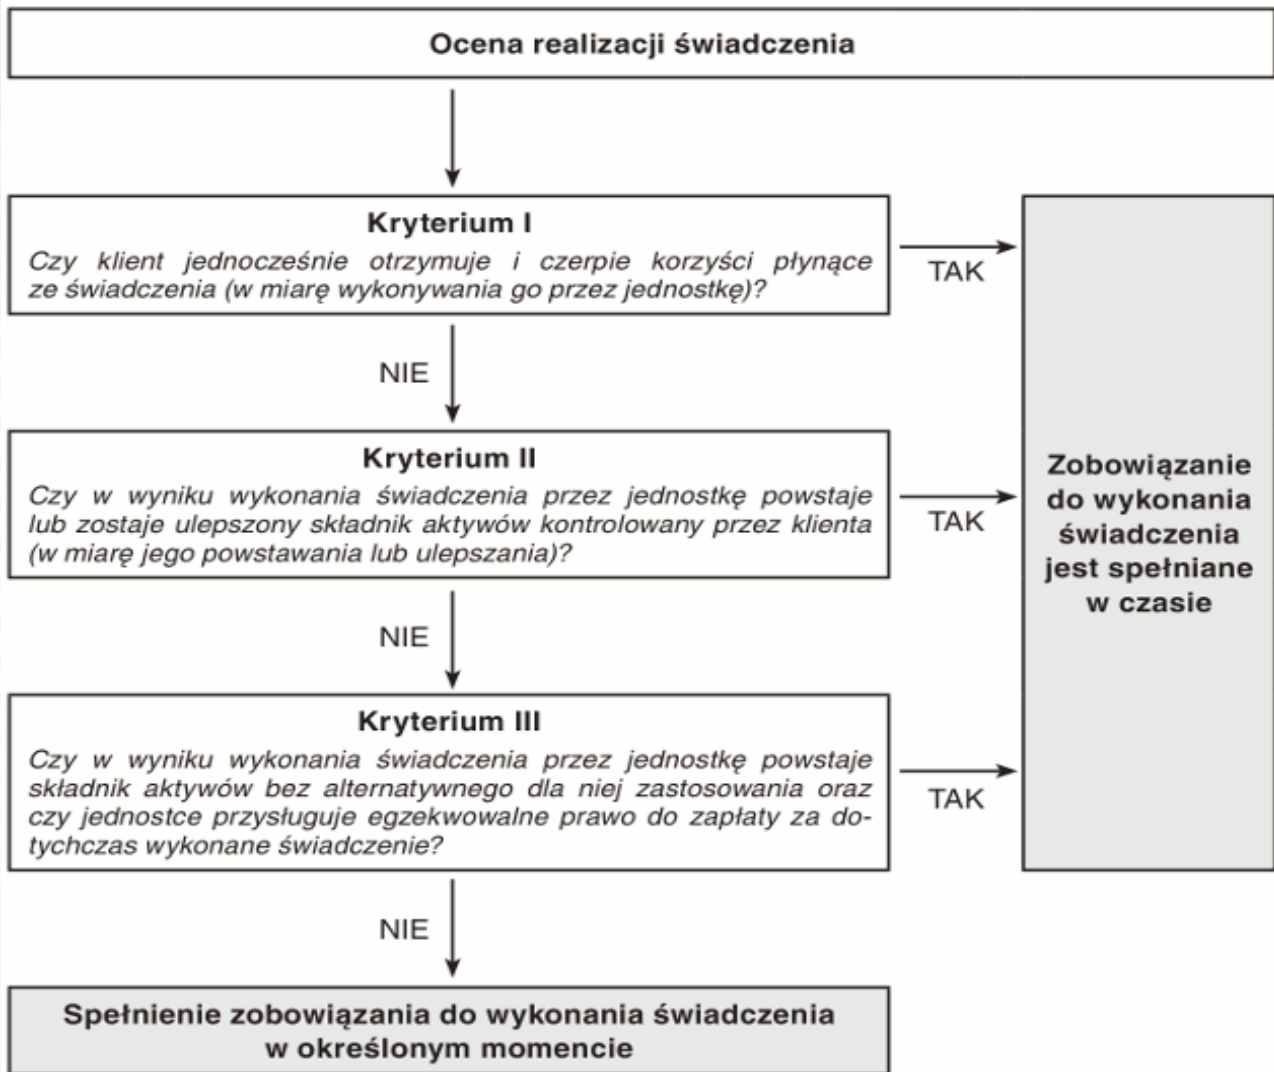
Ocena realizacji świadczenia

Kryterium I
Czy klient jednocześnie otrzymuje i czerpie korzyści płynące ze świadczenia (w miarę wykonywania go przez jednostkę)?

TAK

NIE

Kryterium II
Czy w wyniku wykonania świadczenia przez jednostkę powstaje lub zostaje ulepszony składnik aktywów kontrolowany przez klienta (w miarę jego powstawania lub ulepszania)?

TAK

NIE

Kryterium III
Czy w wyniku wykonania świadczenia przez jednostkę powstaje składnik aktywów bez alternatywnego dla niej zastosowania oraz czy jednostce przysługuje egzekwowalne prawo do zapłaty za dotychczas wykonane świadczenie?

TAK

Zobowiązanie do wykonania świadczenia jest spełniane w czasie

NIE

Spełnienie zobowiązania do wykonania świadczenia w określonym momencie